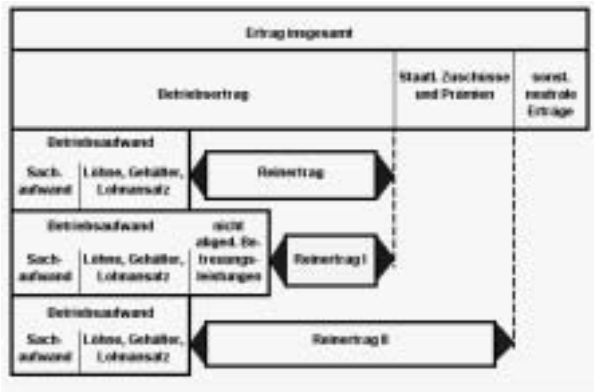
Ertrag insgesamt

Betriebsertrag

Staatl. Zuschüsse und Prämien

sonst. neutrale Erträge

Betriebsaufwand

Sachaufwand

Löhne, Gehälter, Lohnansatz

Reinertrag

Betriebsaufwand

Sachaufwand

Löhne, Gehälter, Lohnansatz

nicht abgeg. Betreuungsleistungen

Reinertrag I

Betriebsaufwand

Sachaufwand

Löhne, Gehälter, Lohnansatz

Reinertrag II